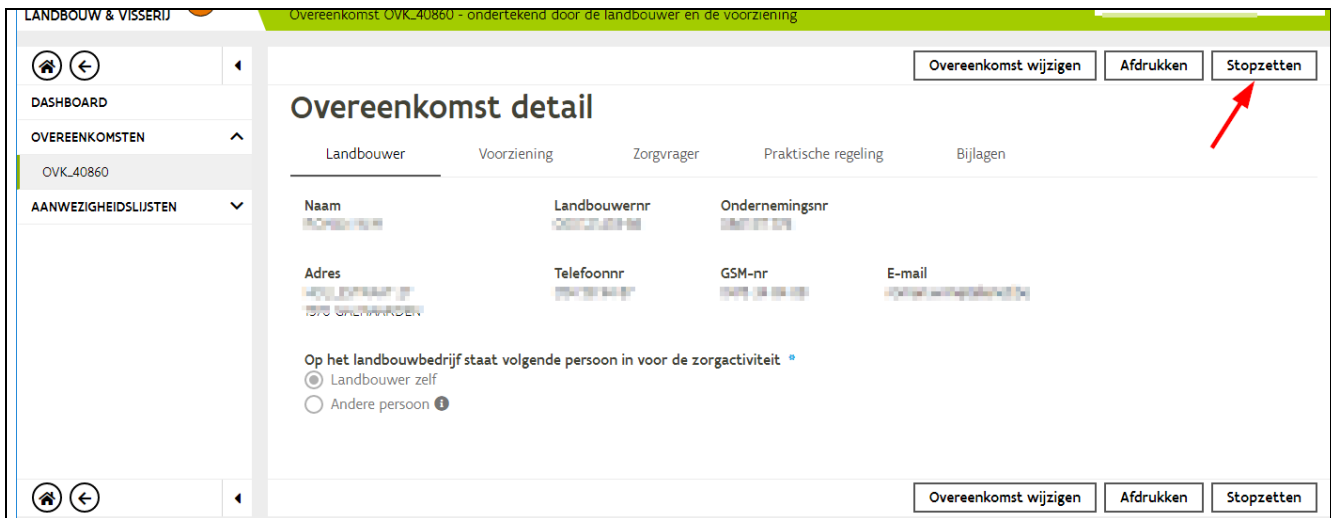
LANDBOUW & VISSERIJ

Overeenkomst OVK_40860 - ondertekend door de landbouwer en de voorziening

DASHBOARD
OVEREENKOMSTEN
OVK_40860
AANWEZIGHEIDSLIJSTEN

Overeenkomst wijzigen
Afdrukken
Stopzetten

Overeenkomst detail

Landbouwer
Voorziening
Zorgvrager
Praktische regeling
Bijlagen

Naam
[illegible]

Landbouwernr
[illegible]

Ondernemingsnr
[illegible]

Adres
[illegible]
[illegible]

Telefoonnr
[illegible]

GSM-nr
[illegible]

E-mail
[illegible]

Op het landbouwbedrijf staat volgende persoon in voor de zorgactiviteit *
Landbouwer zelf
Andere persoon

Overeenkomst wijzigen
Afdrukken
Stopzetten